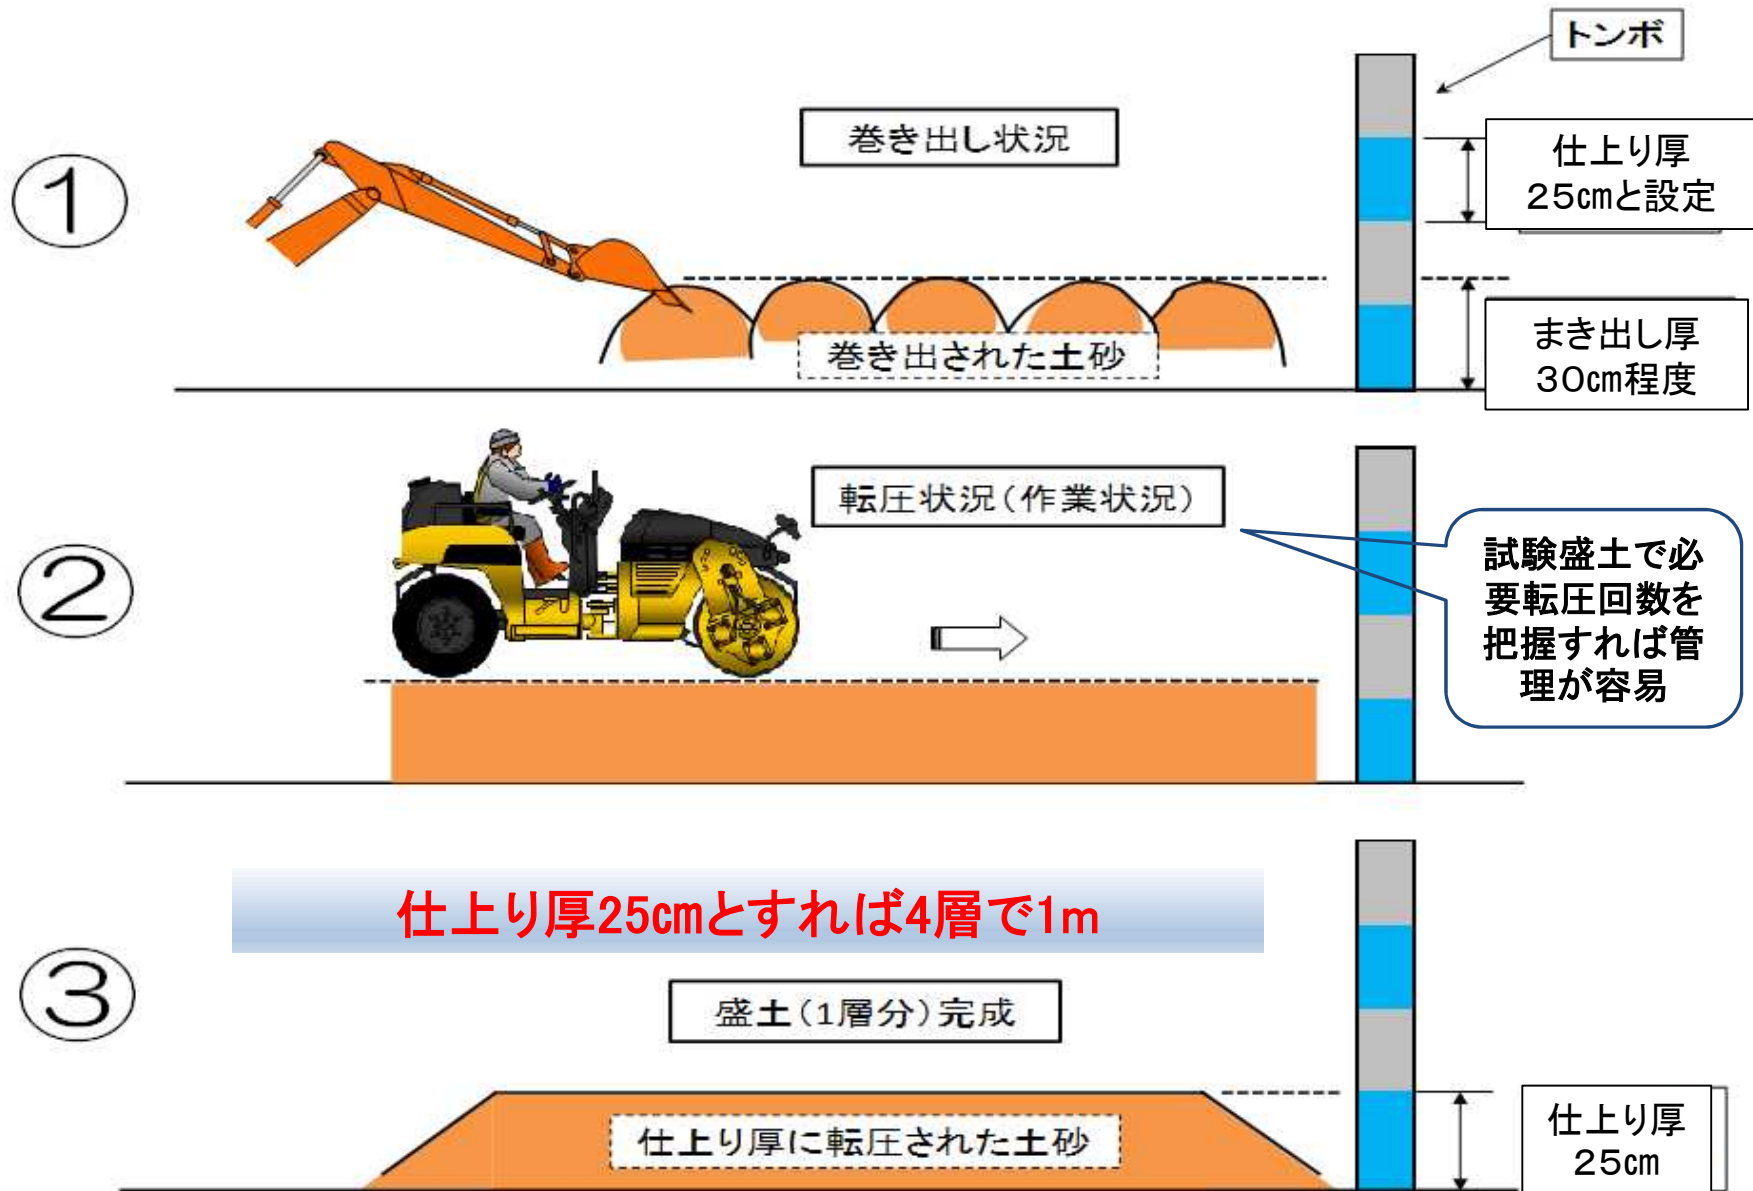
トンボ

①

巻き出し状況

仕上り厚
25cmと設定

まき出し厚
30cm程度

巻き出された土砂

②

転圧状況（作業状況）

試験盛土で必要転圧回数を把握すれば管理が容易

③

仕上り厚25cmとすれば4層で1m

盛土（1層分）完成

仕上り厚に転圧された土砂

仕上り厚
25cm